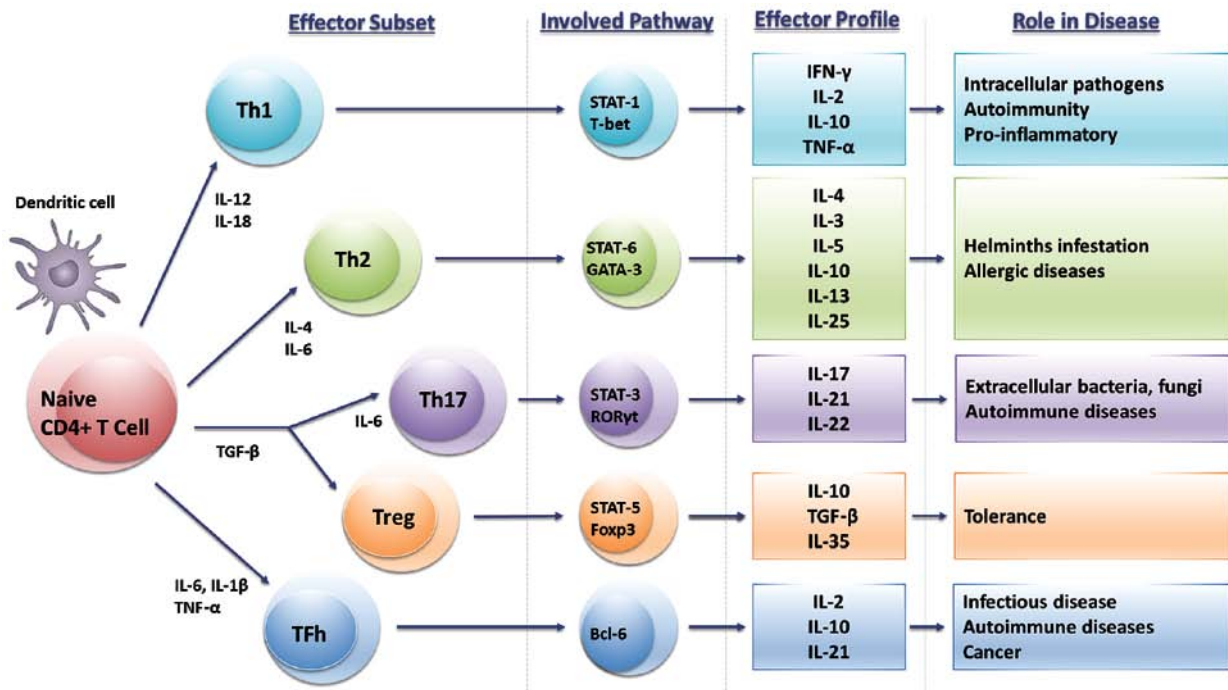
Effector Subset

Involved Pathway

Effector Profile

Role in Disease

Dendritic cell

Naive CD4+ T Cell

IL-12
IL-18

Th1

STAT-1
T-bet

IFN-γ
IL-2
IL-10
TNF-α

Intracellular pathogens
Autoimmunity
Pro-inflammatory

IL-4
IL-6

Th2

STAT-6
GATA-3

IL-4
IL-3
IL-5
IL-10
IL-13
IL-25

Helminths infestation
Allergic diseases

TGF-β

IL-6

Th17

STAT-3
RORγt

IL-17
IL-21
IL-22

Extracellular bacteria, fungi
Autoimmune diseases

Treg

STAT-5
Foxp3

IL-10
TGF-β
IL-35

Tolerance

IL-6, IL-1β
TNF-α

TFh

Bcl-6

IL-2
IL-10
IL-21

Infectious disease
Autoimmune diseases
Cancer